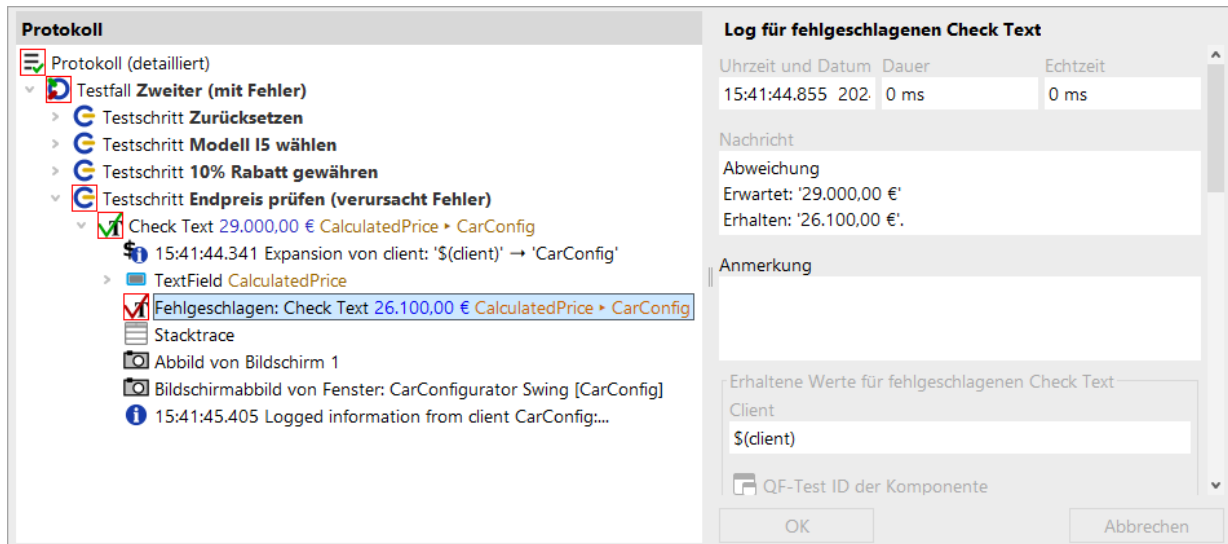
Protokoll

Protokoll (detailliert)
Testfall **Zweiter (mit Fehler)**
Testschritt **Zurücksetzen**
Testschritt **Modell I5 wählen**
Testschritt **10% Rabatt gewähren**
Testschritt **Endpreis prüfen (verursacht Fehler)**
Check Text 29.000,00 € CalculatedPrice ▸ CarConfig
15:41:44.341 Expansion von client: '$(client)' → 'CarConfig'
TextField CalculatedPrice
Fehlgeschlagen: Check Text 26.100,00 € CalculatedPrice ▸ CarConfig
Stacktrace
Abbild von Bildschirm 1
Bildschirmabbild von Fenster: CarConfigurator Swing [CarConfig]
15:41:45.405 Logged information from client CarConfig:...

Log für fehlgeschlagenen Check Text

Uhrzeit und Datum | Dauer | Echtzeit
15:41:44.855 202 | 0 ms | 0 ms

Nachricht
Abweichung
Erwartet: '29.000,00 €'
Erhalten: '26.100,00 €'.

Anmerkung

Erhaltene Werte für fehlgeschlagenen Check Text
Client
$(client)
QF-Test ID der Komponente

OK
Abbrechen